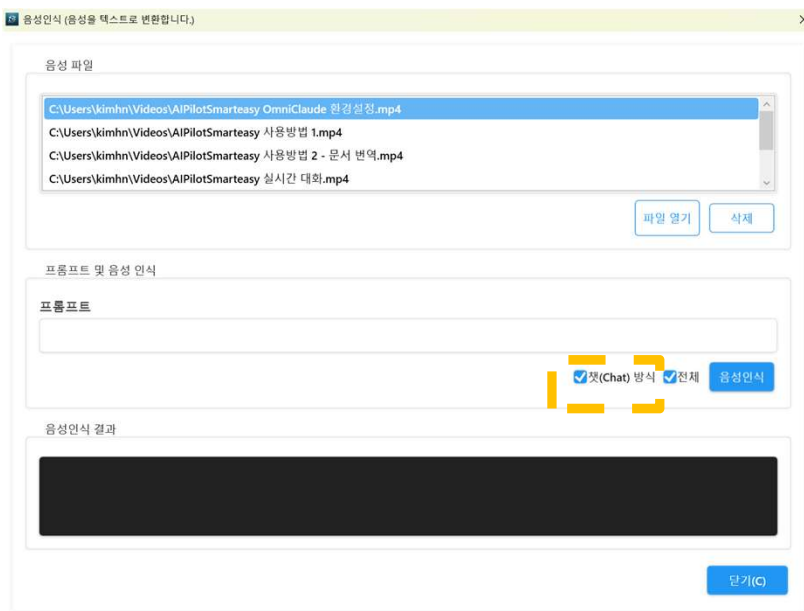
음성인식 (음성을 텍스트로 변환합니다.)

×

음성 파일

C:\Users\kimhn\Videos\AIPilotSmarteasy OmniClaude 환경설정.mp4
C:\Users\kimhn\Videos\AIPilotSmarteasy 사용방법 1.mp4
C:\Users\kimhn\Videos\AIPilotSmarteasy 사용방법 2 - 문서 번역.mp4
C:\Users\kimhn\Videos\AIPilotSmarteasy 실시간 대화.mp4

파일 열기
삭제

프롬프트 및 음성 인식

프롬프트

챗(Chat) 방식
전체
음성인식

음성인식 결과

닫기(C)